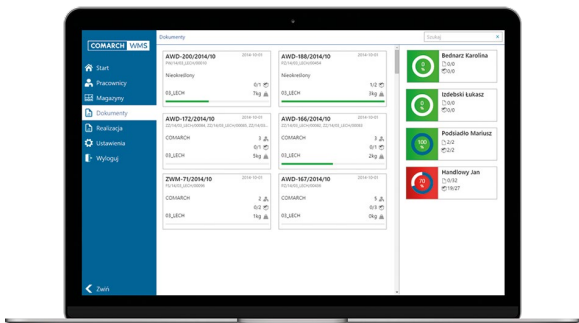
COMARCH WMS

Start
Pracownicy
Magazyny
Dokumenty
Realizacja
Ustawienia
Wyloguj

Zwiń

Dokumenty

Szukaj

AWD-200/2014/10
2014-10-01
Nieokreślony
0/1
03_LECH
7kg

AWD-188/2014/10
2014-10-01
Nieokreślony
1/2
03_LECH
3kg

AWD-172/2014/10
2014-10-01
COMARCH
3
0/1
03_LECH
5kg

AWD-166/2014/10
2014-10-01
COMARCH
3
0/1
03_LECH
2kg

ZWM-71/2014/10
2014-10-01
COMARCH
2
0/2
03_LECH
1kg

AWD-167/2014/10
2014-10-01
COMARCH
5
0/3
03_LECH
6kg

Bednarz Karolina
0 %
0/0
0/0

Izdebski Łukasz
0 %
0/0
0/0

Podsiadło Mariusz
100 %
2/2
2/2

Handlowy Jan
70 %
0/32
19/27